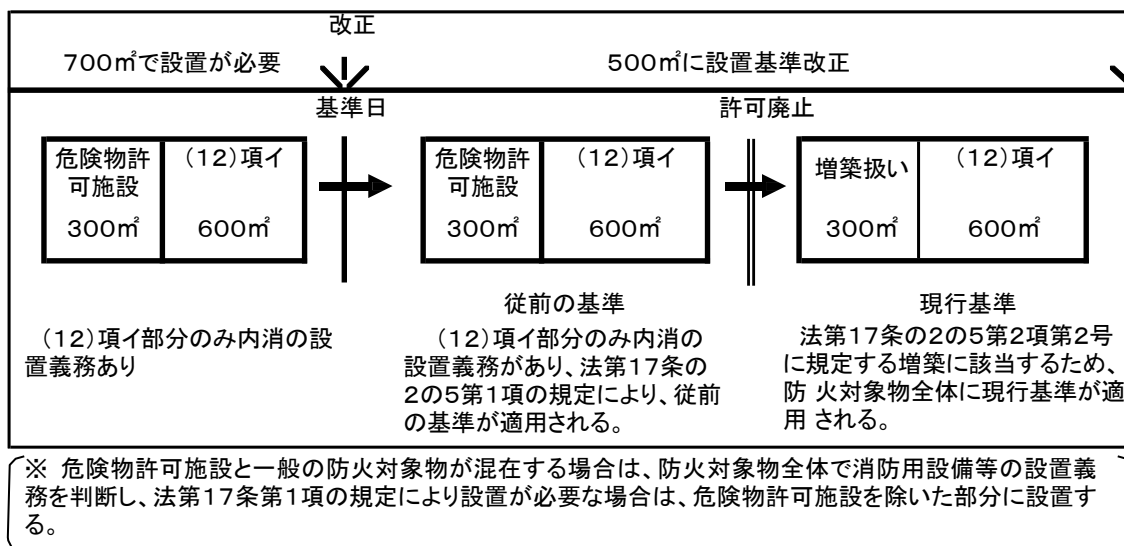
改正

700㎡で設置が必要

500㎡に設置基準改正

基準日

許可廃止

| 危険物許可施設 300㎡ | (12)項イ 600㎡ |
|---|---|

| 危険物許可施設 300㎡ | (12)項イ 600㎡ |
|---|---|

| 増築扱い 300㎡ | (12)項イ 600㎡ |
|---|---|

(12)項イ部分のみ内消の設置義務あり

従前の基準

(12)項イ部分のみ内消の設置義務があり、法第17条の2の5第1項の規定により、従前の基準が適用される。

現行基準

法第17条の2の5第2項第2号に規定する増築に該当するため、防 火対象物全体に現行基準が適用 される。

※ 危険物許可施設と一般の防火対象物が混在する場合は、防火対象物全体で消防用設備等の設置義務を判断し、法第17条第1項の規定により設置が必要な場合は、危険物許可施設を除いた部分に設置する。